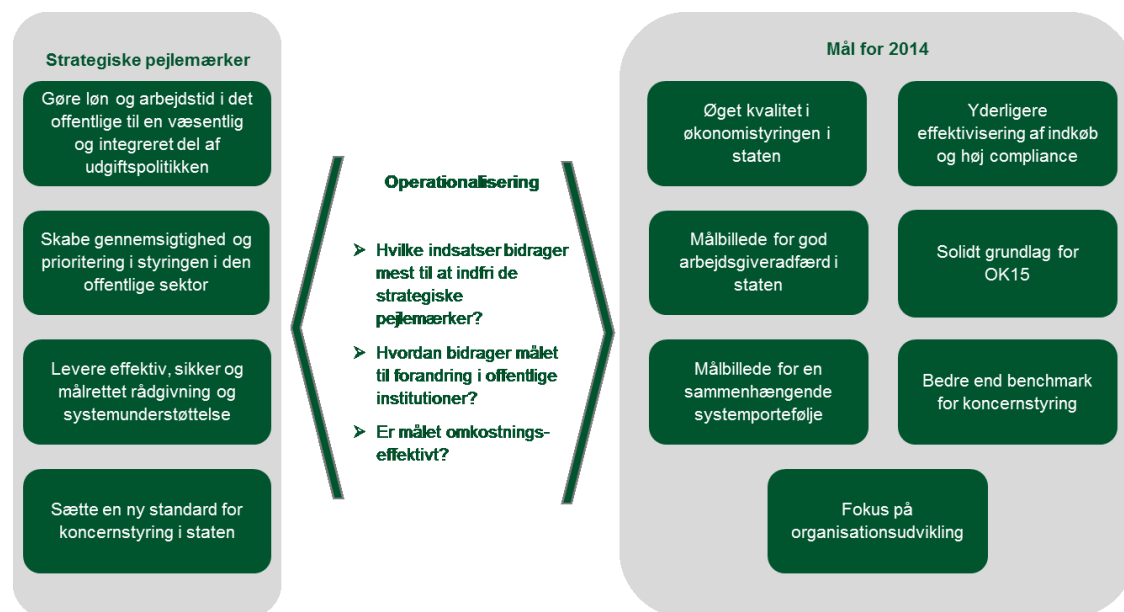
Strategiske pejlemærker

Gøre løn og arbejdstid i det offentlige til en væsentlig og integreret del af udgiftspolitikken

Skabe gennemsigtighed og prioritering i styringen i den offentlige sektor

Levere effektiv, sikker og målrettet rådgivning og systemunderstøttelse

Sætte en ny standard for koncernstyring i staten

Operationalisering

➢ Hvilke indsatser bidrager mest til at indfri de strategiske pejlemærker?

➢ Hvordan bidrager målet til forandring i offentlige institutioner?

➢ Er målet omkostnings-effektivt?

Mål for 2014

Øget kvalitet i økonomistyringen i staten

Yderligere effektivisering af indkøb og høj compliance

Målbillede for god arbejdsgiveradfærd i staten

Solidt grundlag for OK15

Målbillede for en sammenhængende systemportefølje

Bedre end benchmark for koncernstyring

Fokus på organisationsudvikling